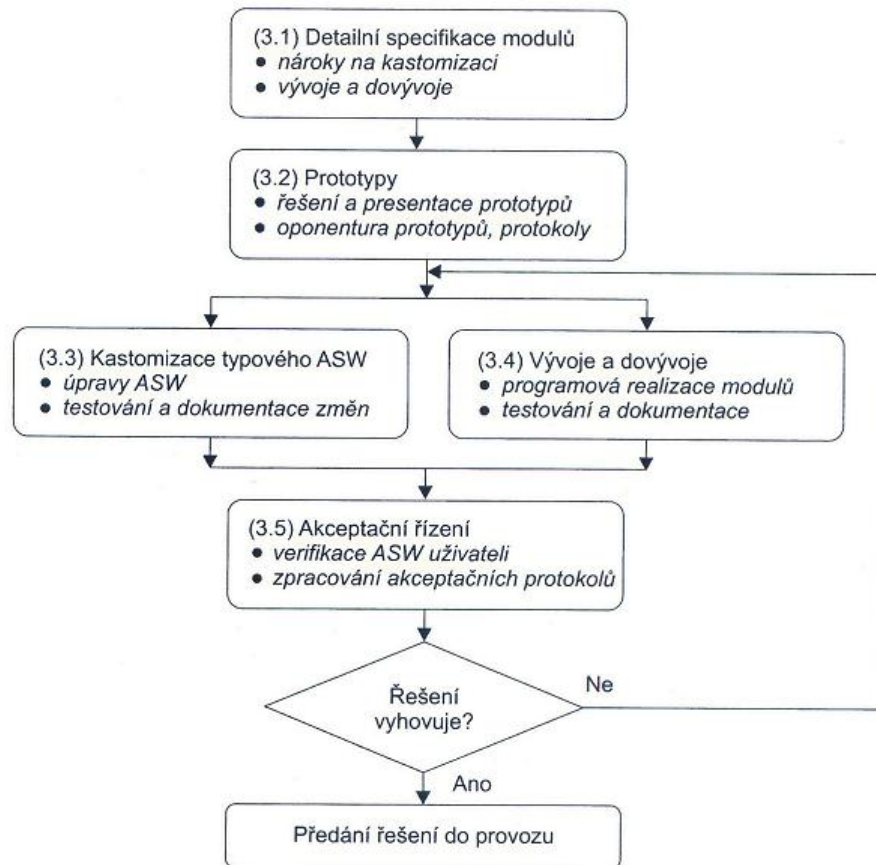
(3.1) Detailní specifikace modulů
- nároky na kastomizaci
- vývoje a dovývoje

(3.2) Prototypy
- řešení a presentace prototypů
- oponentura prototypů, protokoly

(3.3) Kastomizace typového ASW
- úpravy ASW
- testování a dokumentace změn

(3.4) Vývoje a dovývoje
- programová realizace modulů
- testování a dokumentace

(3.5) Akceptační řízení
- verifikace ASW uživateli
- zpracování akceptačních protokolů

Řešení vyhovuje?

Ne

Ano

Předání řešení do provozu